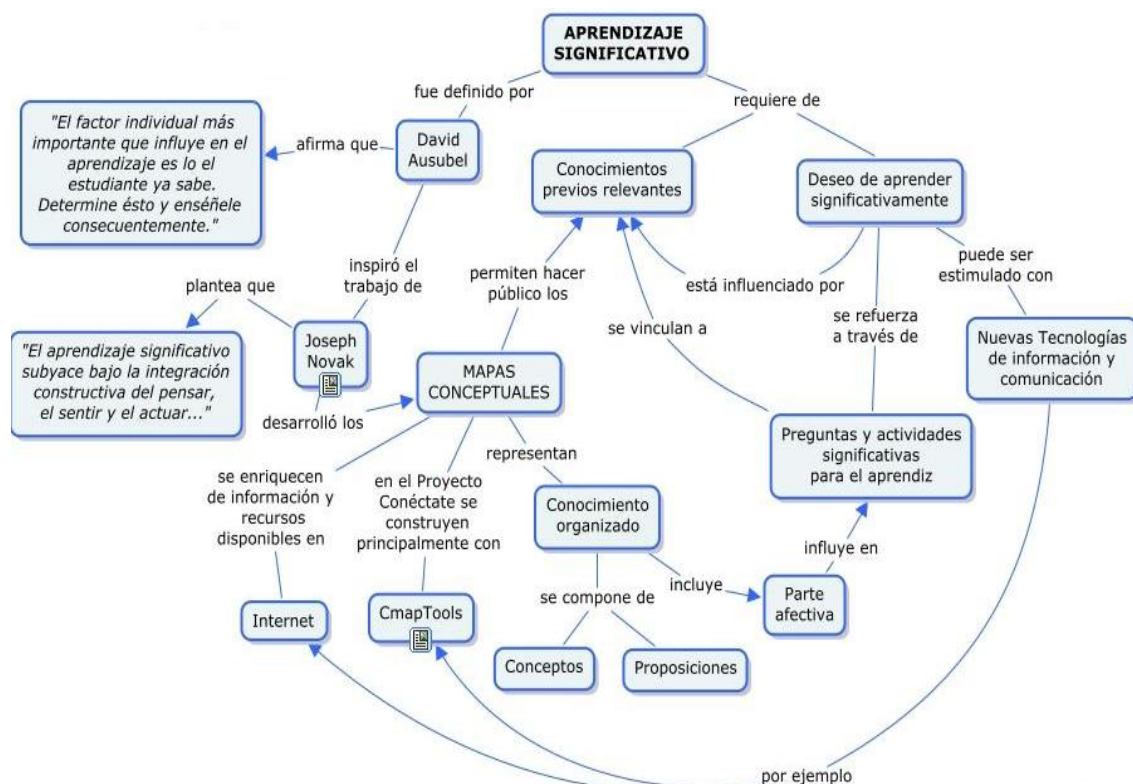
APRENDIZAJE SIGNIFICATIVO

fue definido por

requiere de

"El factor individual más importante que influye en el aprendizaje es lo el estudiante ya sabe. Determine ésto y enséñele consecuentemente."

afirma que

David Ausubel

Conocimientos previos relevantes

Deseo de aprender significativamente

inspiró el trabajo de

permiten hacer público los

está influenciado por

puede ser estimulado con

plantea que

se vinculan a

se refuerza a través de

"El aprendizaje significativo subyace bajo la integración constructiva del pensar, el sentir y el actuar..."

Joseph Novak

MAPAS CONCEPTUALES

Nuevas Tecnologías de información y comunicación

desarrolló los

Preguntas y actividades significativas para el aprendiz

se enriquecen de información y recursos disponibles en

en el Proyecto Conéctate se construyen principalmente con

representan

Conocimiento organizado

influye en

incluye

Parte afectiva

se compone de

Internet

CmapTools

Conceptos

Proposiciones

por ejemplo